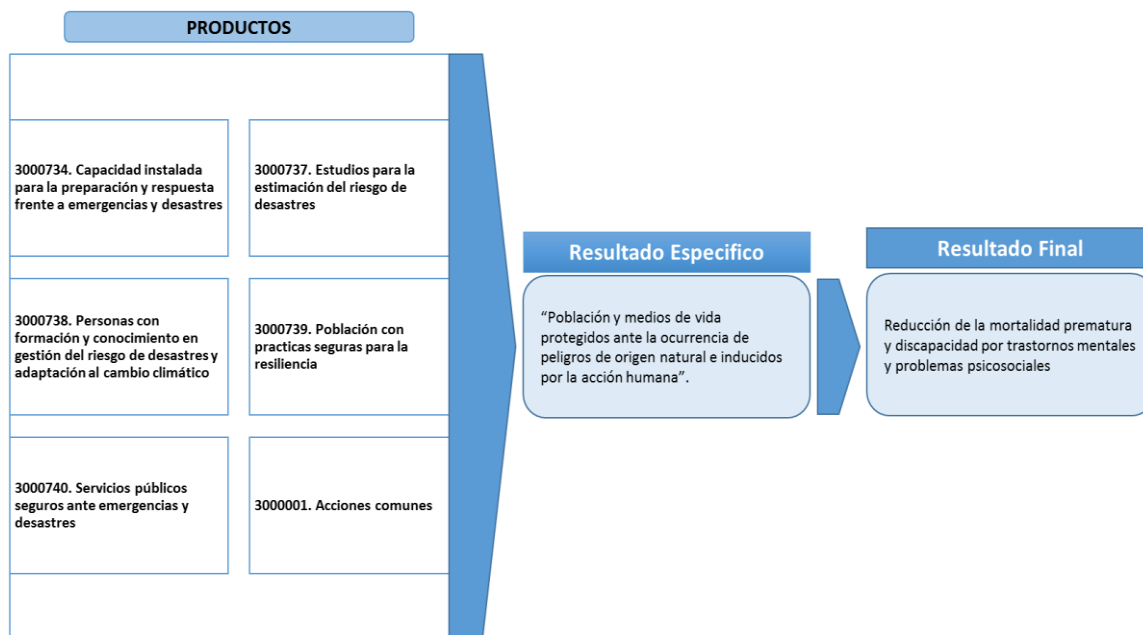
PRODUCTOS

3000734. Capacidad instalada para la preparación y respuesta frente a emergencias y desastres

3000737. Estudios para la estimación del riesgo de desastres

3000738. Personas con formación y conocimiento en gestión del riesgo de desastres y adaptación al cambio climático

3000739. Población con practicas seguras para la resiliencia

3000740. Servicios públicos seguros ante emergencias y desastres

3000001. Acciones comunes

Resultado Especifico

“Población y medios de vida protegidos ante la ocurrencia de peligros de origen natural e inducidos por la acción humana”.

Resultado Final

Reducción de la mortalidad prematura y discapacidad por trastornos mentales y problemas psicosociales